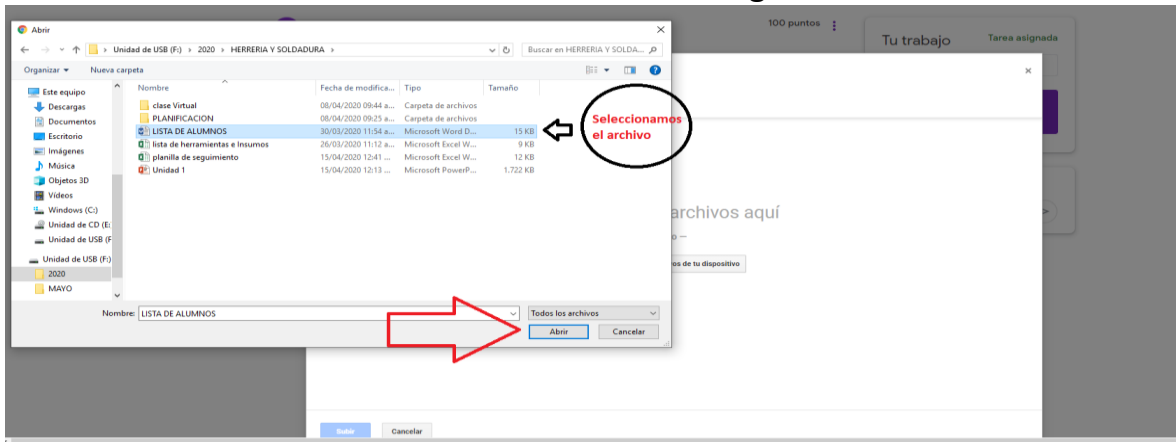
Abrir

Unidad de USB (F:) › 2020 › HERRERIA Y SOLDADURA ›

Buscar en HERRERIA Y SOLDA...

Organizar ▾ Nueva carpeta

Este equipo
Descargas
Documentos
Escritorio
Imágenes
Música
Objetos 3D
Videos
Windows (C:)
Unidad de CD (E:
Unidad de USB (F
Unidad de USB (F:)
2020
MAYO

| Nombre | Fecha de modifica... | Tipo | Tamaño |
|---|---|---|---|
| clase Virtual | 08/04/2020 09:44 a... | Carpeta de archivos | |
| PLANIFICACION | 08/04/2020 09:25 a... | Carpeta de archivos | |
| LISTA DE ALUMNOS | 30/03/2020 11:54 a... | Microsoft Word D... | 15 KB |
| lista de herramientas e Insumos | 26/03/2020 11:12 a... | Microsoft Excel W... | 9 KB |
| planilla de seguimiento | 15/04/2020 12:41 ... | Microsoft Excel W... | 12 KB |
| Unidad 1 | 15/04/2020 12:13 ... | Microsoft PowerP... | 1.722 KB |

Seleccionamos el archivo

Nombre: LISTA DE ALUMNOS

Todos los archivos

Abrir Cancelar

100 puntos

Tu trabajo Tarea asignada

archivos aquí

—

os de tu dispositivo

Subir Cancelar